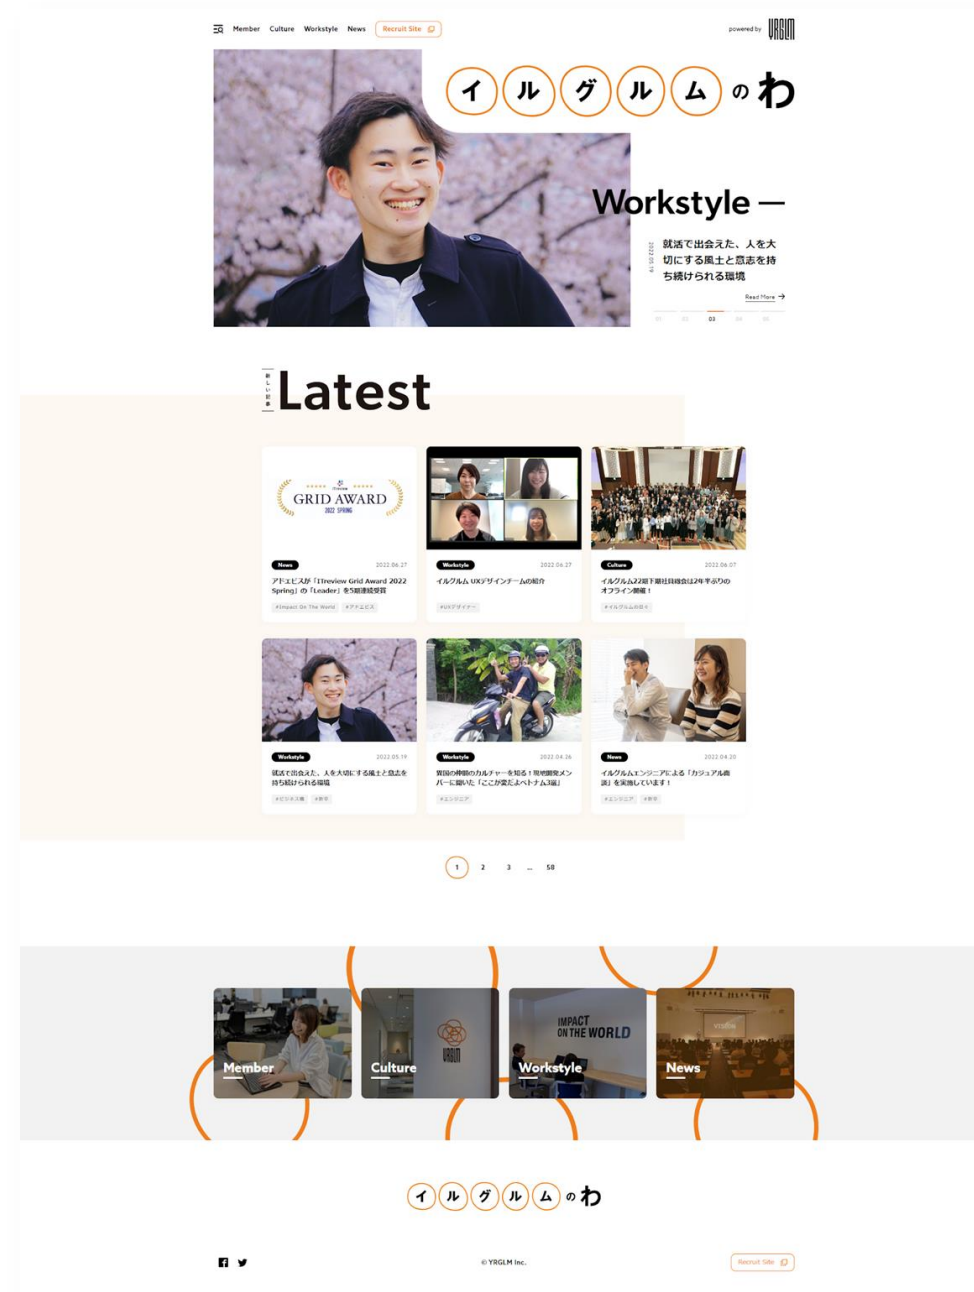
Member Culture Workstyle News Recruit Site

powered by YRGLM

イ ル グ ル ム の わ

Workstyle —

2022.05.19

就活で出会えた、人を大切にする風土と意志を持ち続けられる環境

Read More →

01 02 03 04 05

新しい記事

Latest

GRID AWARD 2022 SPRING

News 2022.06.27
アドエビスが「ITreview Grid Award 2022 Spring」の「Leader」を5期連続受賞
#Impact On The World #アドエビス

Workstyle 2022.06.27
イルグルム UXデザインチームの紹介
#UXデザイナー

Culture 2022.06.07
イルグルム22期下期社員総会は2年半ぶりのオフライン開催！
#イルグルムの日々

Workstyle 2022.05.19
就活で出会えた、人を大切にする風土と意志を持ち続けられる環境
#ビジネス職 #新卒

Workstyle 2022.04.26
異国の仲間のカルチャーを知る！現地開発メンバーに聞いた「ここが変だよベトナム3選」
#エンジニア

News 2022.04.20
イルグルムエンジニアによる「カジュアル面談」を実施しています！
#エンジニア #新卒

1 2 3 ... 58

Member

Culture

IMPACT ON THE WORLD

Workstyle

News

イ ル グ ル ム の わ

© YRGLM Inc.

Recruit Site